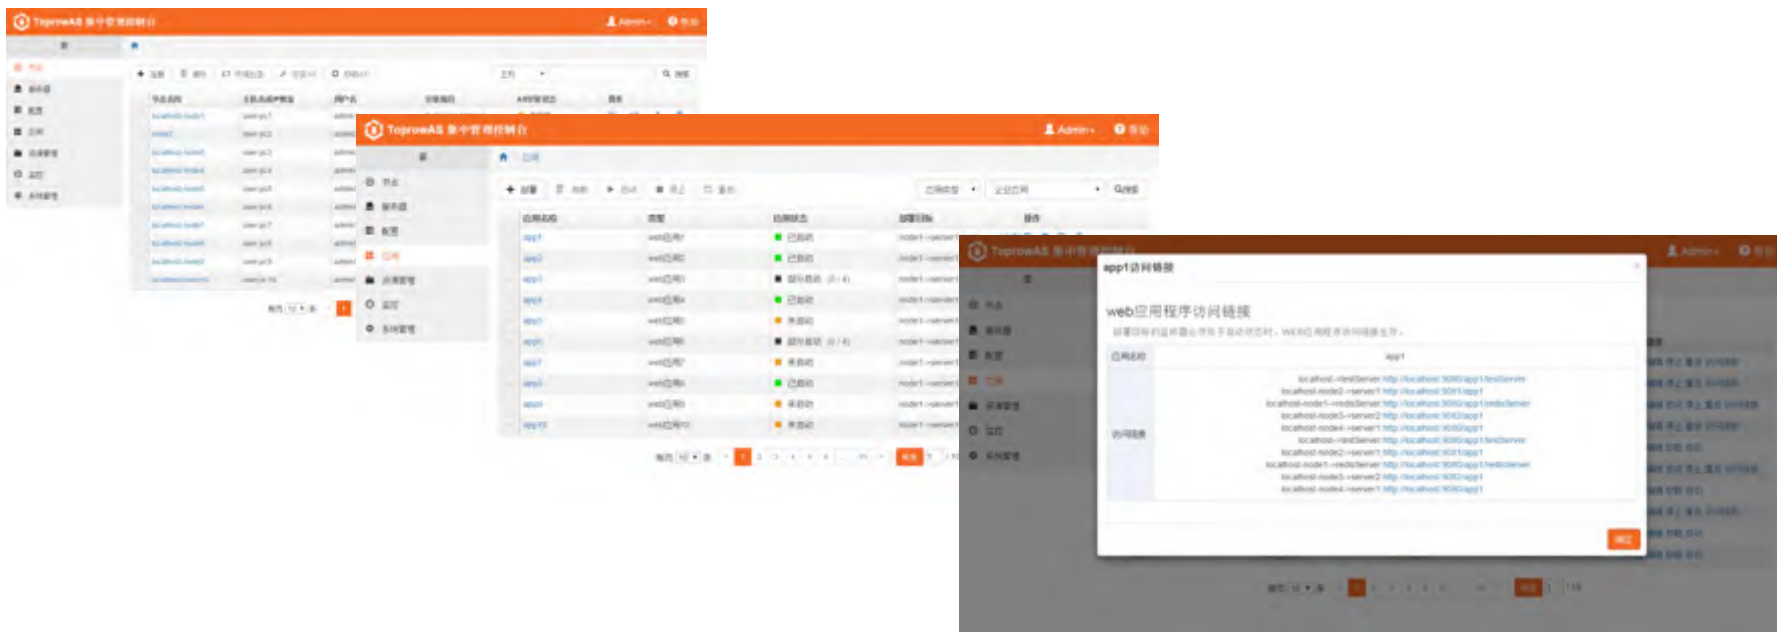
TopowAS 集中管理控制台
Admin
帮助
节点
服务器
配置
应用
共享库
监控
系统管理
节点名称
用户名
localhost-node1
TopowAS 集中管理控制台
Admin
帮助
节点
服务器
配置
应用
共享库
监控
系统管理
应用
部署
应用名称
类型
应用状态
部署目标
操作
app1
web应用
已启动
app2
web应用
已启动
app3
web应用
部分启动 (2/4)
app4
web应用
已启动
app5
web应用
未启动
app6
web应用
部分启动 (2/4)
app7
web应用
未启动
app8
web应用
已启动
app9
web应用
未启动
app10
web应用
未启动
node1->server
1
2
3
4
5
TopowAS 集中管理控制台
Admin
帮助
app1访问链接
web应用程序访问链接
应用名称
app1
访问链接
localhost->testServer http://localhost:9080/app1/testServer
localhost-node2->server1 http://localhost:9081/app1
localhost-node1->redisServer http://localhost:9080/app1/redisServer
localhost-node3->server2 http://localhost:9082/app1
localhost-node4->server1 http://localhost:9083/app1
localhost->testServer http://localhost:9080/app1/testServer
localhost-node2->server1 http://localhost:9081/app1
localhost-node1->redisServer http://localhost:9080/app1/redisServer
localhost-node3->server2 http://localhost:9082/app1
localhost-node4->server1 http://localhost:9083/app1
确定
节点
服务器
配置
应用
共享库
监控
系统管理